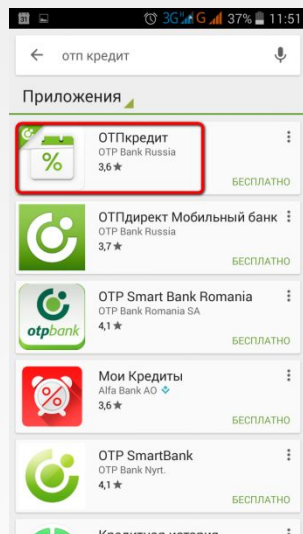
31 3G G 37% 11:51

отп кредит

Приложения

%

ОТПкредит
OTP Bank Russia
3,6 ★
БЕСПЛАТНО

ОТПдирект Мобильный банк
OTP Bank Russia
3,7 ★
БЕСПЛАТНО

otpbank

OTP Smart Bank Romania
OTP Bank Romania SA
4,1 ★
БЕСПЛАТНО

%

Мои Кредиты
Alfa Bank AO
3,6 ★
БЕСПЛАТНО

OTP SmartBank
OTP Bank Nyrt.
4,1 ★
БЕСПЛАТНО

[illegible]